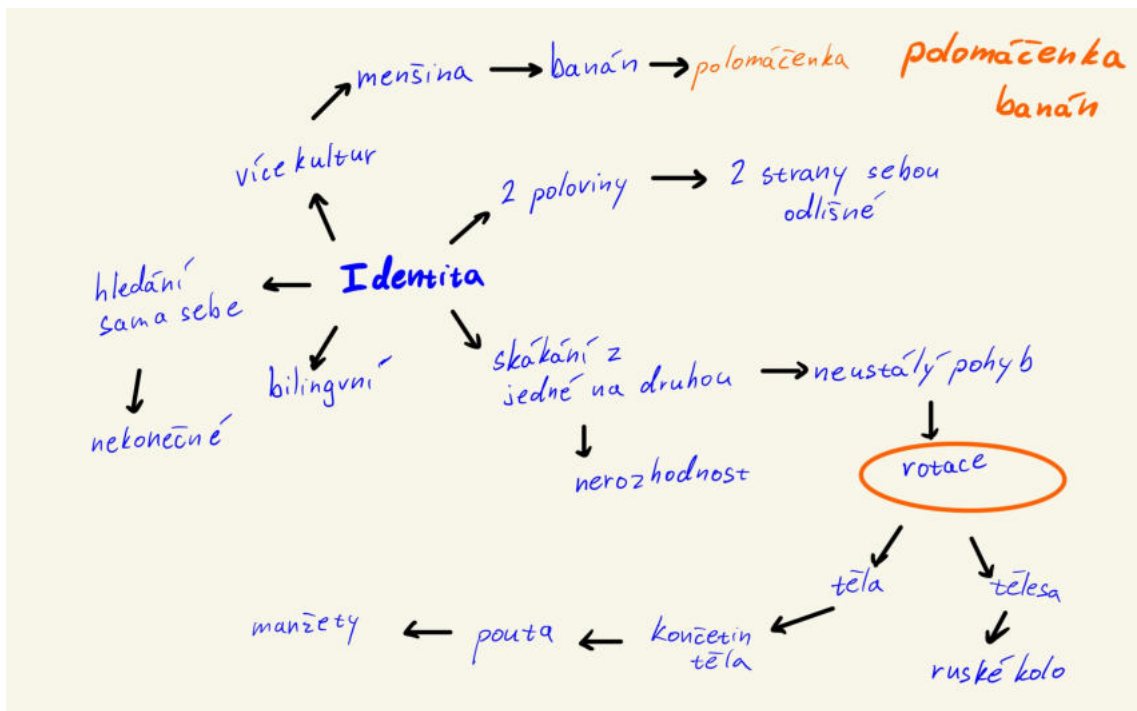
polomáčenka
banán

menšina → banán → polomáčenka

více kultur

2 poloviny → 2 strany sebou odlišné

Identita

hledání sama sebe

nekonečné

bilingvní

skákání z jedné na druhou → neustálý pohyb

nerozhodnost

rotace

těla

tělesa

ruské kolo

končetin těla

pouta

manžety